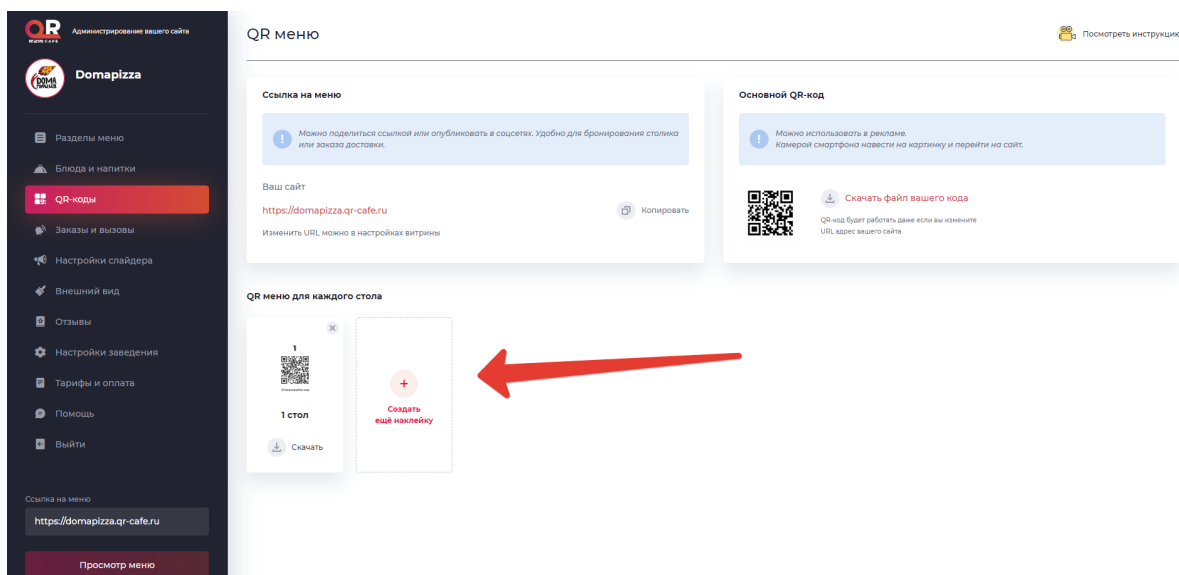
QR CAFE Администрирование вашего сайта

Domapizza

Разделы меню
Блюда и напитки
QR-коды
Заказы и вызовы
Настройки слайдера
Внешний вид
Отзывы
Настройки заведения
Тарифы и оплата
Помощь
Выйти

Ссылка на меню
https://domapizza.qr-cafe.ru
Просмотр меню

QR меню

Посмотреть инструкцию

Ссылка на меню

Можно поделиться ссылкой или опубликовать в соцсетях. Удобно для бронирования столика или заказа доставки.

Ваш сайт
https://domapizza.qr-cafe.ru
Копировать
Изменить URL можно в настройках витрины

Основной QR-код

Можно использовать в рекламе.
Камерой смартфона навести на картинку и перейти на сайт.

Скачать файл вашего кода
QR-код будет работать даже если вы измените URL адрес вашего сайта

QR меню для каждого стола

1
1 стол
Скачать

+
Создать ещё наклейку